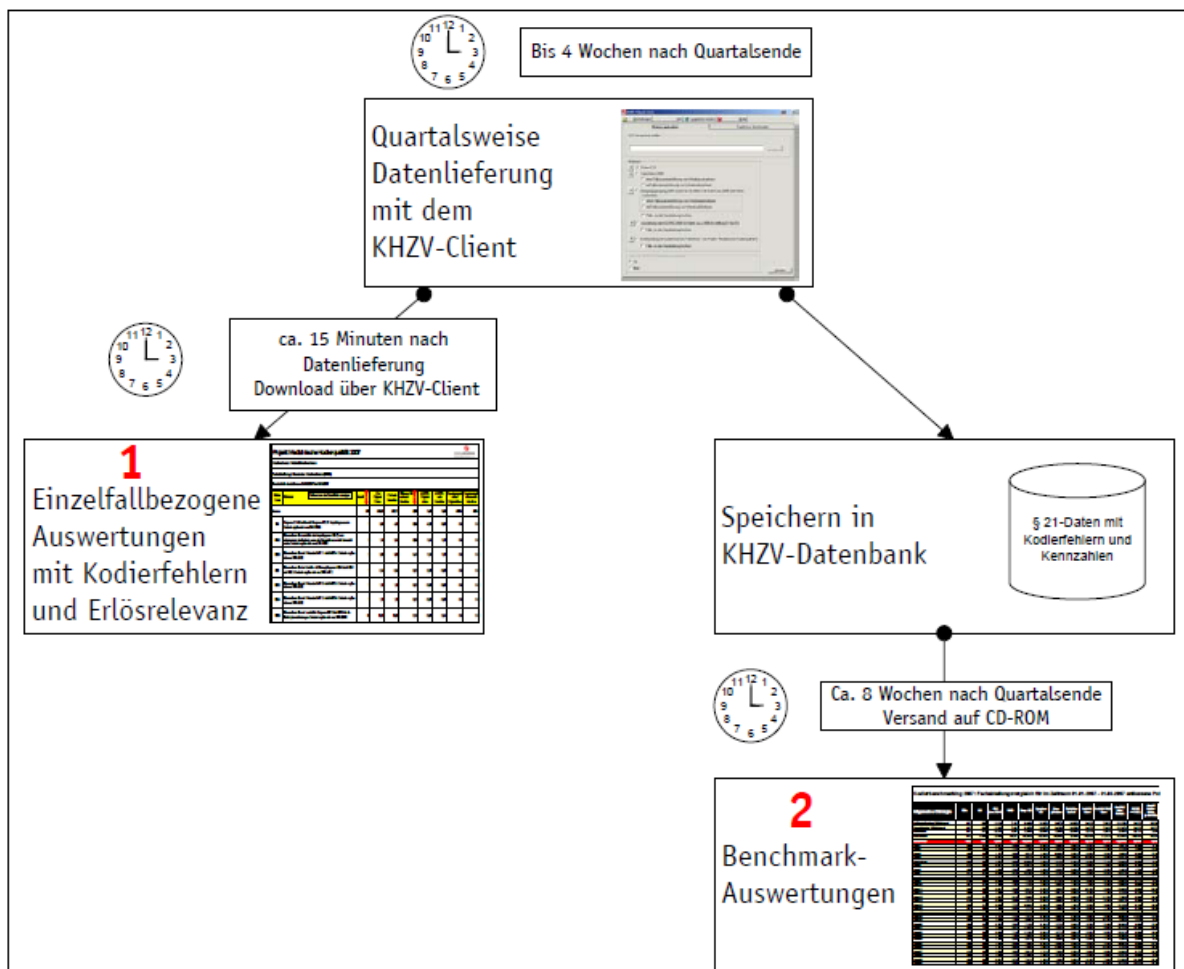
10 11 12 1 2 3 4 5 6 7 8 9

Bis 4 Wochen nach Quartalsende

Quartalsweise Datenlieferung mit dem KHZV-Client

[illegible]

10 11 12 1 2 3 4 5 6 7 8 9

ca. 15 Minuten nach Datenlieferung Download über KHZV-Client

1

Einzelfallbezogene Auswertungen mit Kodierfehlern und Erlösrelevanz

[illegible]

Speichern in KHZV-Datenbank

§ 21-Daten mit Kodierfehlern und Kennzahlen

10 11 12 1 2 3 4 5 6 7 8 9

Ca. 8 Wochen nach Quartalsende Versand auf CD-ROM

2

Benchmark-Auswertungen

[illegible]